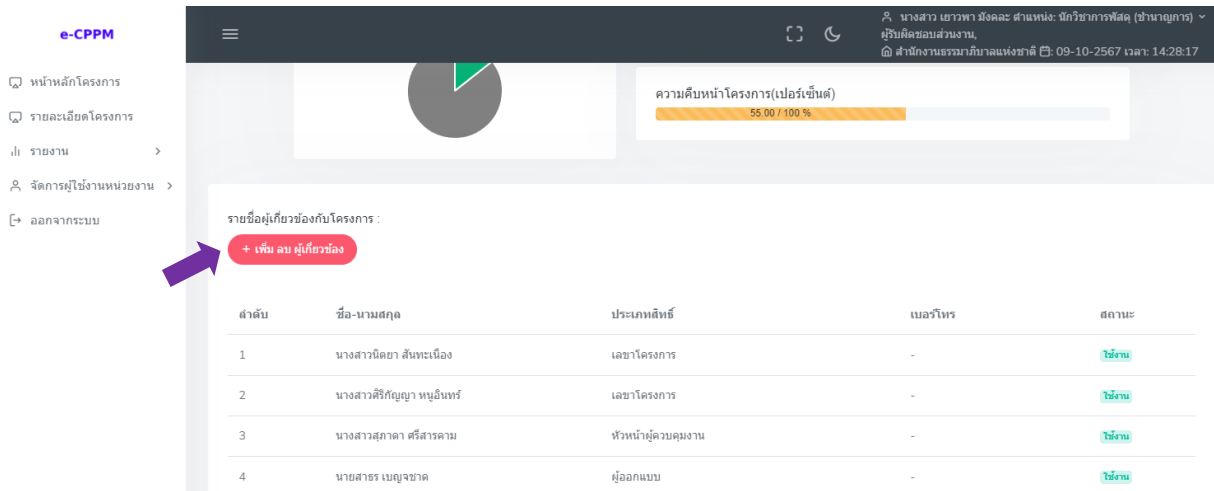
e-CPPM

หน้าหลักโครงการ

รายละเอียดโครงการ

รายงาน

จัดการผู้ใช้งานหน่วยงาน

ออกจากระบบ

นางสาว เยาวพา มังคละ ตำแหน่ง: นักวิชาการพัสดุ (ชำนาญการ) ผู้รับผิดชอบส่วนงาน, สำนักงานธรรมาภิบาลแห่งชาติ 09-10-2567 เวลา: 14:28:17

ความคืบหน้าโครงการ(เปอร์เซ็นต์)

55.00 / 100 %

รายชื่อผู้เกี่ยวข้องกับโครงการ :

+ เพิ่ม ลบ ผู้เกี่ยวข้อง

| ลำดับ | ชื่อ-นามสกุล | ประเภทสิทธิ์ | เบอร์โทร | สถานะ |
|---|---|---|---|---|
| 1 | นางสาวนิตยา สันทะเนื่อง | เลขาโครงการ | - | ใช้งาน |
| 2 | นางสาวศิริกัญญา หนูอินทร์ | เลขาโครงการ | - | ใช้งาน |
| 3 | นางสาวสุภาดา ศรีสารคาม | หัวหน้าผู้ควบคุมงาน | - | ใช้งาน |
| 4 | นายสาธร เบญจชาด | ผู้ออกแบบ | - | ใช้งาน |